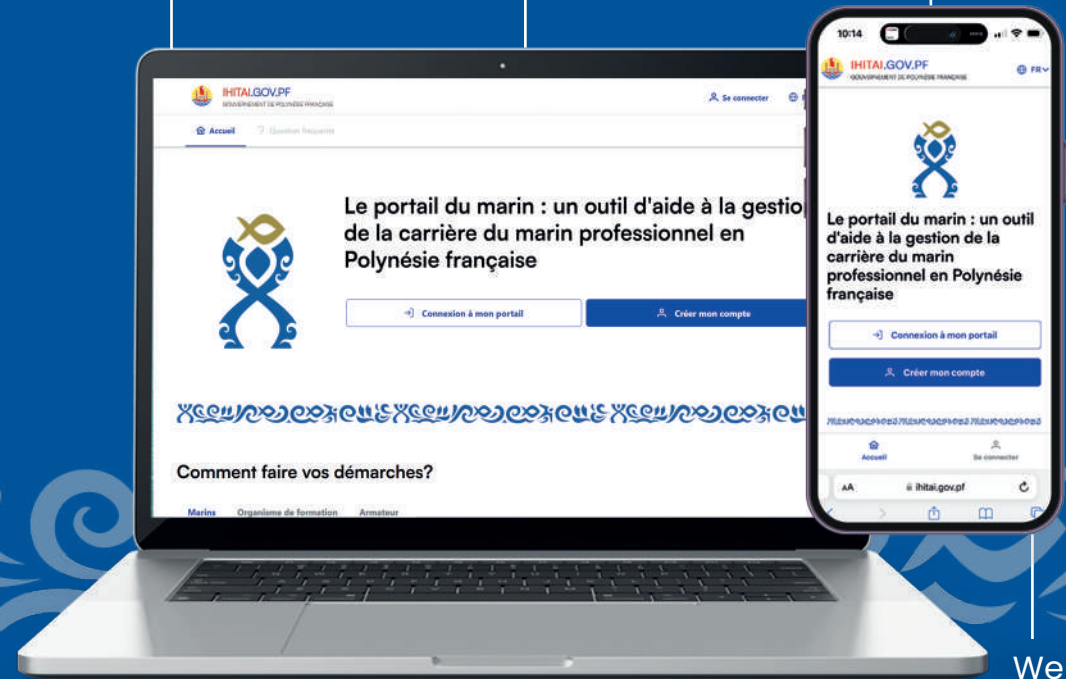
IHITAI.GOV.PF
GOUVERNEMENT DE POLYNÉSIE FRANÇAISE

Se connecter

Accueil
Question fréquente

Le portail du marin : un outil d'aide à la gestio de la carrière du marin professionnel en Polynésie française

Connexion à mon portail
Créer mon compte

Comment faire vos démarches?

Marins
Organisme de formation
Armateur

10:14

IHITAI.GOV.PF
GOUVERNEMENT DE POLYNÉSIE FRANÇAISE
FR

Le portail du marin : un outil d'aide à la gestion de la carrière du marin professionnel en Polynésie française

Connexion à mon portail
Créer mon compte

Accueil
Se connecter

AA
ihitai.gov.pf

We